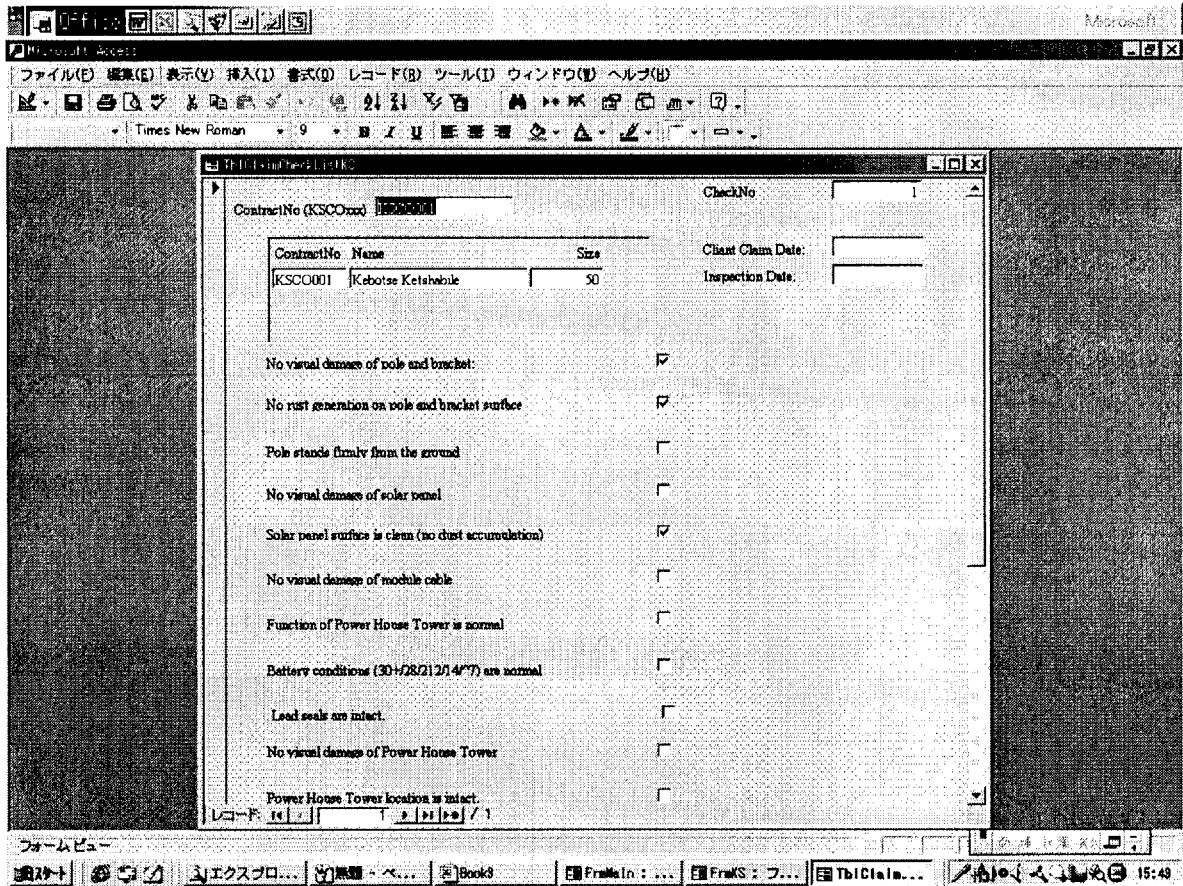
Office

Microsoft

Microsoft Access

ファイル(F) 編集(E) 表示(V) 挿入(I) 書式(O) レコード(R) ツール(T) ウィンドウ(W) ヘルプ(H)

Times New Roman 9

TblClaimCheckListKC

ContractNo (KSCOxxx) KSCO001

CheckNo 1

| ContractNo | Name | Size |
|---|---|---|
| KSCO001 | Kebotse Ketshabile | 50 |

Client Claim Date:

Inspection Date:

No visual damage of pole and bracket:

No rust generation on pole and bracket surface

Pole stands firmly from the ground

No visual damage of solar panel

Solar panel surface is clean (no dust accumulation)

No visual damage of module cable

Function of Power House Tower is normal

Battery conditions (30+/28/212/14/7) are normal

Lead seals are intact.

No visual damage of Power House Tower

Power House Tower location is intact.

レコード: 1 / 1

フォームビュー

スタート エクスプロ... 無題 - ペ... Book3 FrmMain : ... FrmKS : フ... TblClaim... 15:48